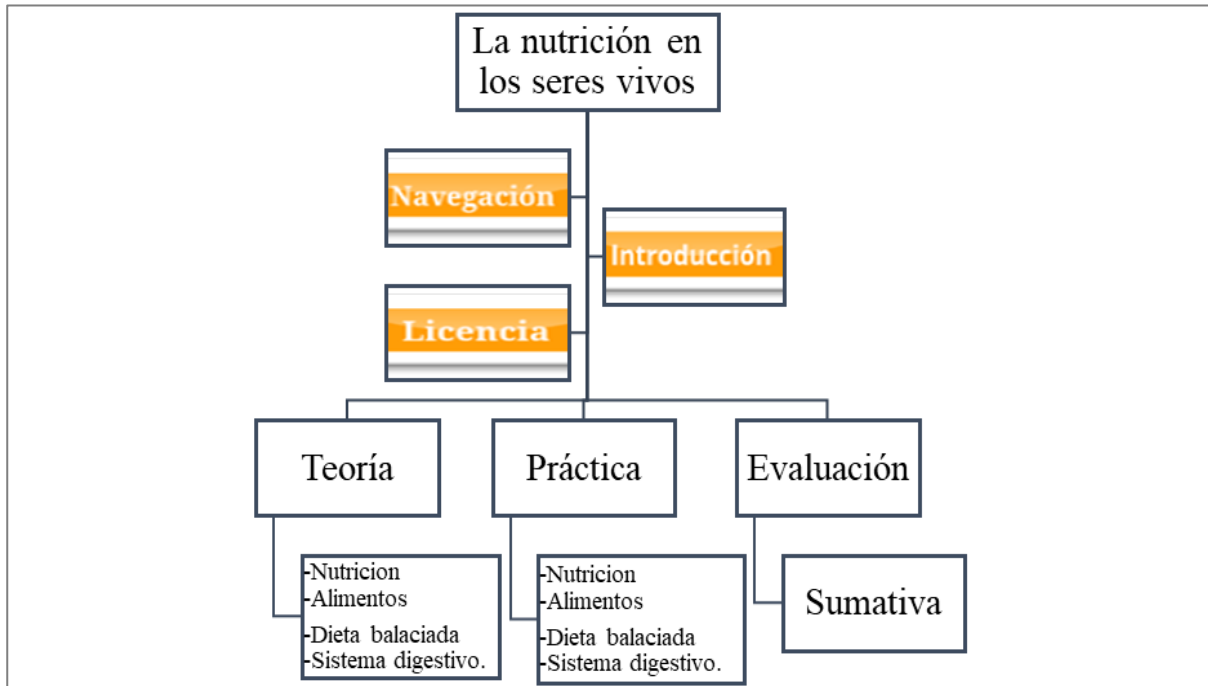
La nutrición en los seres vivos

Navegación

Introducción

Licencia

Teoría

Práctica

Evaluación

-Nutricion
-Alimentos
-Dieta balaciada
-Sistema digestivo.

-Nutricion
-Alimentos
-Dieta balaciada
-Sistema digestivo.

Sumativa